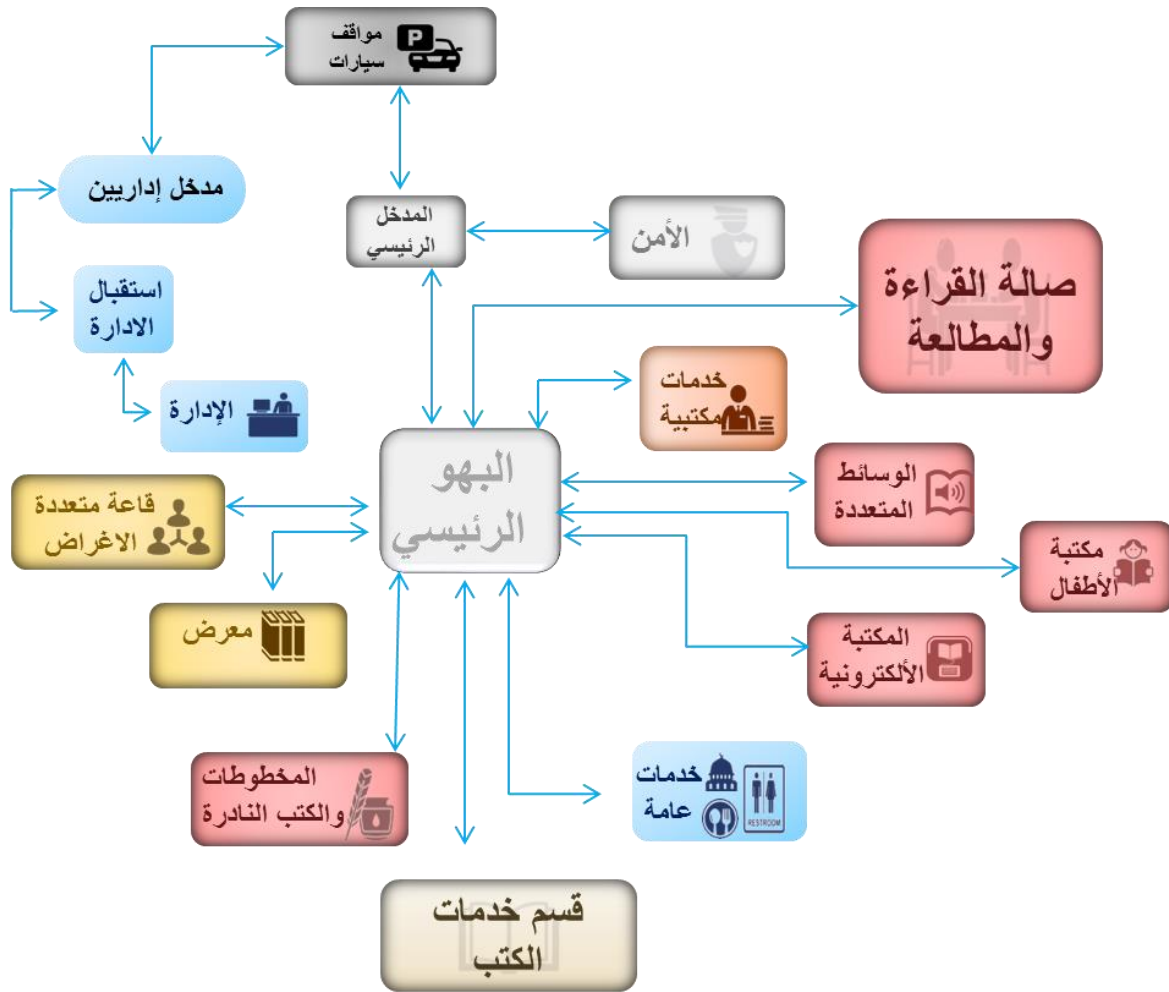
مواقف سيارات

مدخل إداريين

المدخل الرئيسي

الأمن

صالة القراءة والمطالعة

استقبال الادارة

الإدارة

خدمات مكتبية

البهو الرئيسي

قاعة متعددة الاغراض

الوسائط المتعددة

مكتبة الأطفال

معرض

المكتبة الألكترونية

المخطوطات والكتب النادرة

خدمات عامة

RESTROOM

قسم خدمات الكتب